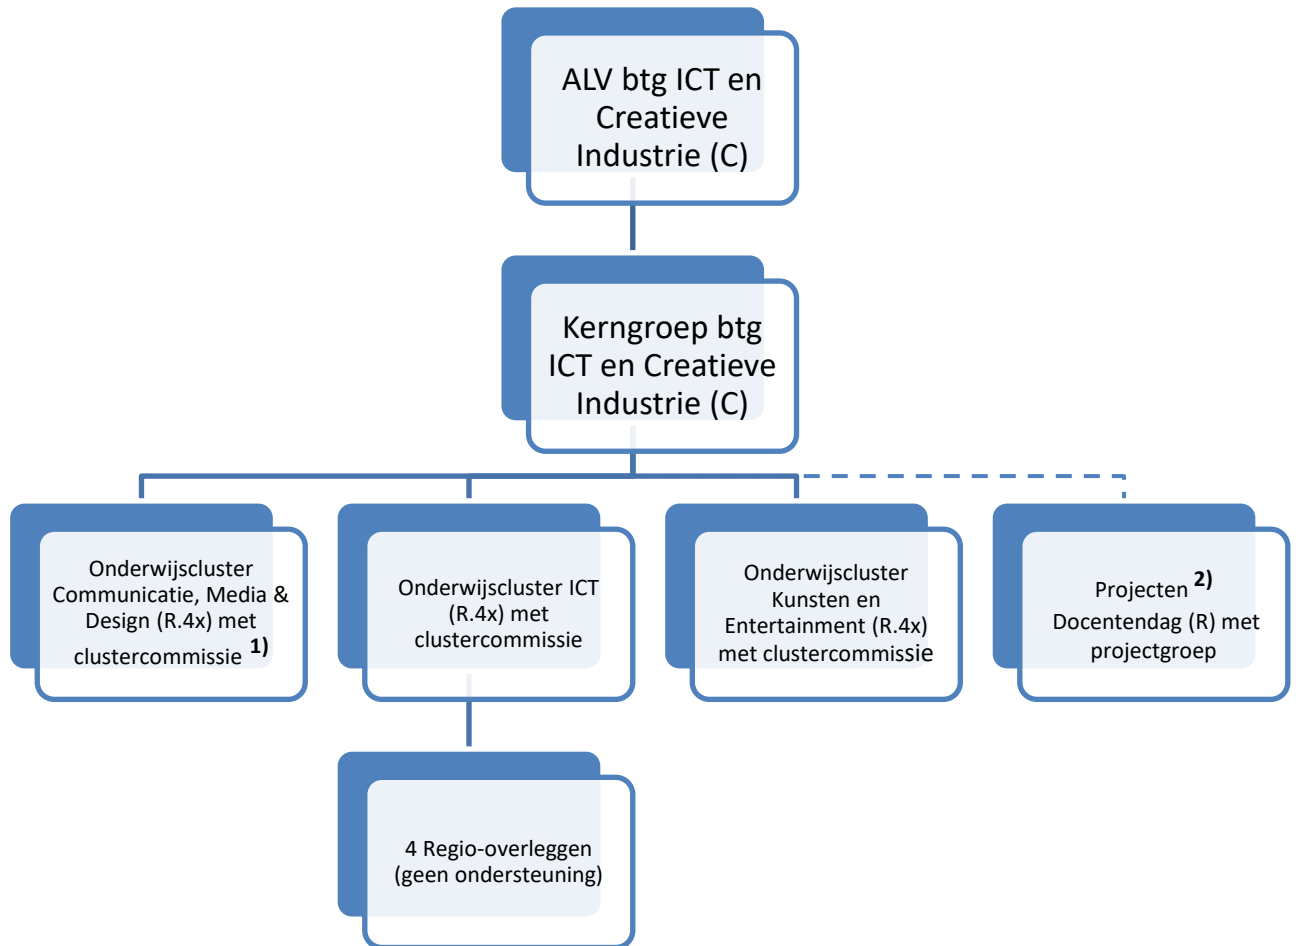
ALV btg ICT en Creatieve Industrie (C)

Kerngroep btg ICT en Creatieve Industrie (C)

Onderwijscluster Communicatie, Media & Design (R.4x) met clustercommissie $^{1)}$

Onderwijscluster ICT (R.4x) met clustercommissie

Onderwijscluster Kunsten en Entertainment (R.4x) met clustercommissie

Projecten $^{2)}$ Docentendag (R) met projectgroep

4 Regio-overleggen (geen ondersteuning)